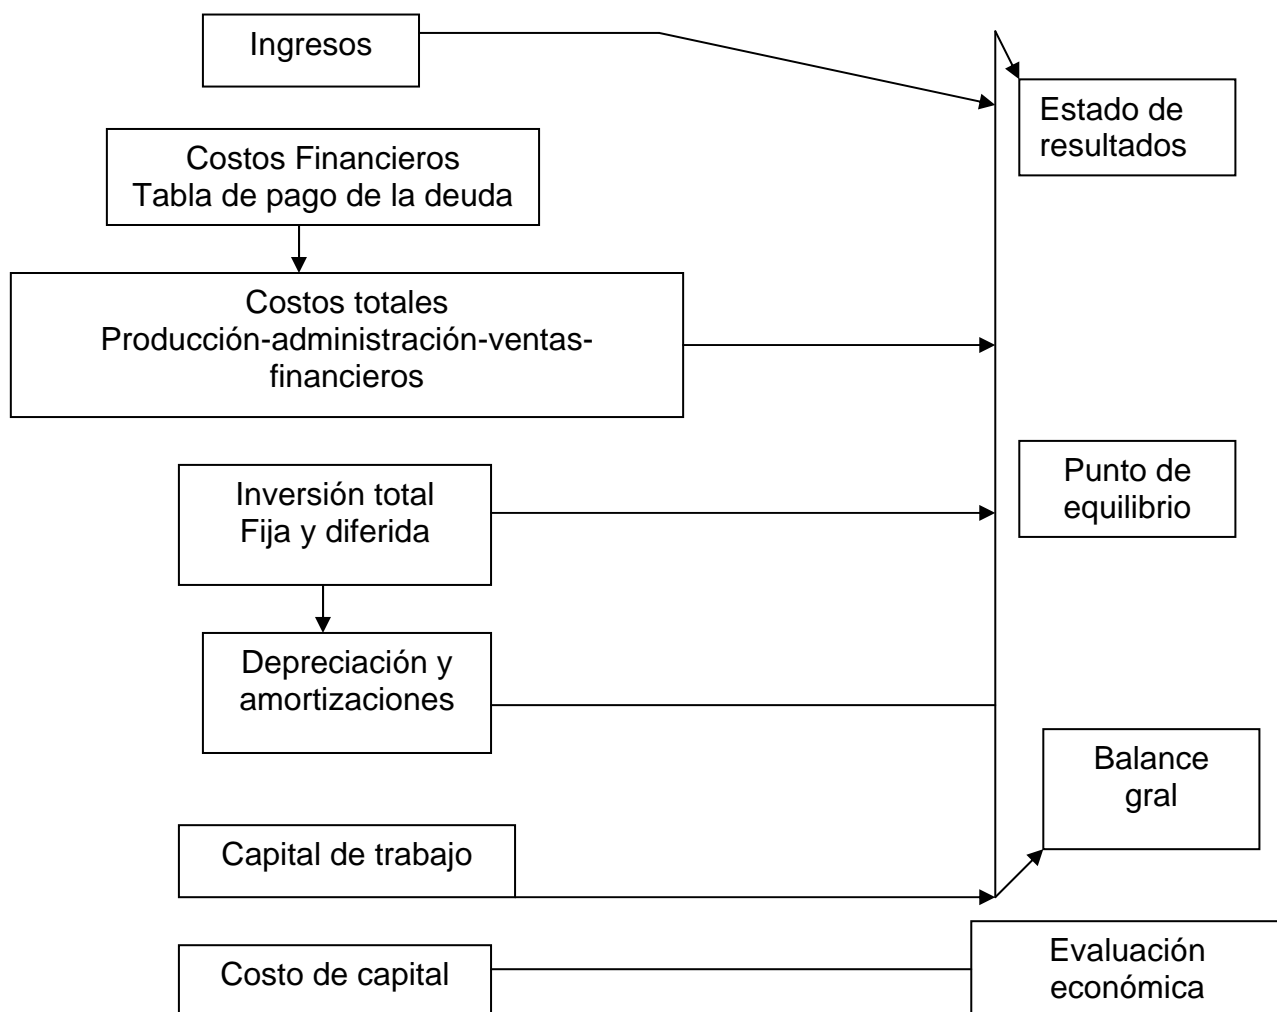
Ingresos

Estado de resultados

Costos Financieros
Tabla de pago de la deuda

Costos totales
Producción-administración-ventas-financieros

Punto de equilibrio

Inversión total
Fija y diferida

Depreciación y amortizaciones

Balance gral

Capital de trabajo

Costo de capital

Evaluación económica